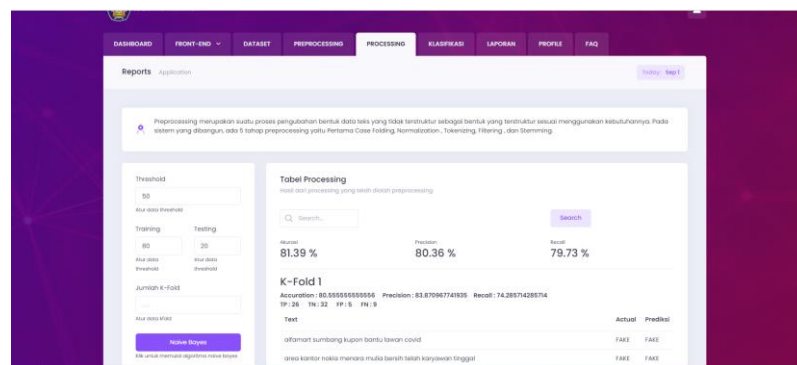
DASHBOARD FRONT-END DATASET PREPROCESSING PROCESSING KLASIFIKASI LAPORAN PROFILE FAQ

Reports Application

Today: Sep 1

Preprocessing merupakan suatu proses pengubahan bentuk data teks yang tidak terstruktur sebagai bentuk yang terstruktur sesuai menggunakan kebutuhannya. Pada sistem yang dibangun, ada 5 tahap preprocessing yaitu Pertama Case Folding, Normalization , Tokenizing, Filtering , dan Stemming.

Threshold

50

Atur data threshold

Training

80

Atur data threshold

Testing

20

Atur data threshold

Jumlah K-Fold

Atur data Kfold

Naive Bayes

Klik untuk memulai algoritma naive bayes

Tabel Processing

Hasil dari processing yang telah dilatih preprocessing

Search...

Search

Akurasi
81.39 %

Precision
80.36 %

Recall
79.73 %

K-Fold 1

Accuration : 80.555555555556 Precision : 83.870967741935 Recall : 74.285714285714
TP : 26 TN : 32 FP : 5 FN : 9

| Text | Actual | Prediksi |
|---|---|---|
| alfamart sumbang kupon bantu lawan covid | FAKE | FAKE |
| area kantor nokia menara mulia bersih telah karyawan tinggal | FAKE | FAKE |